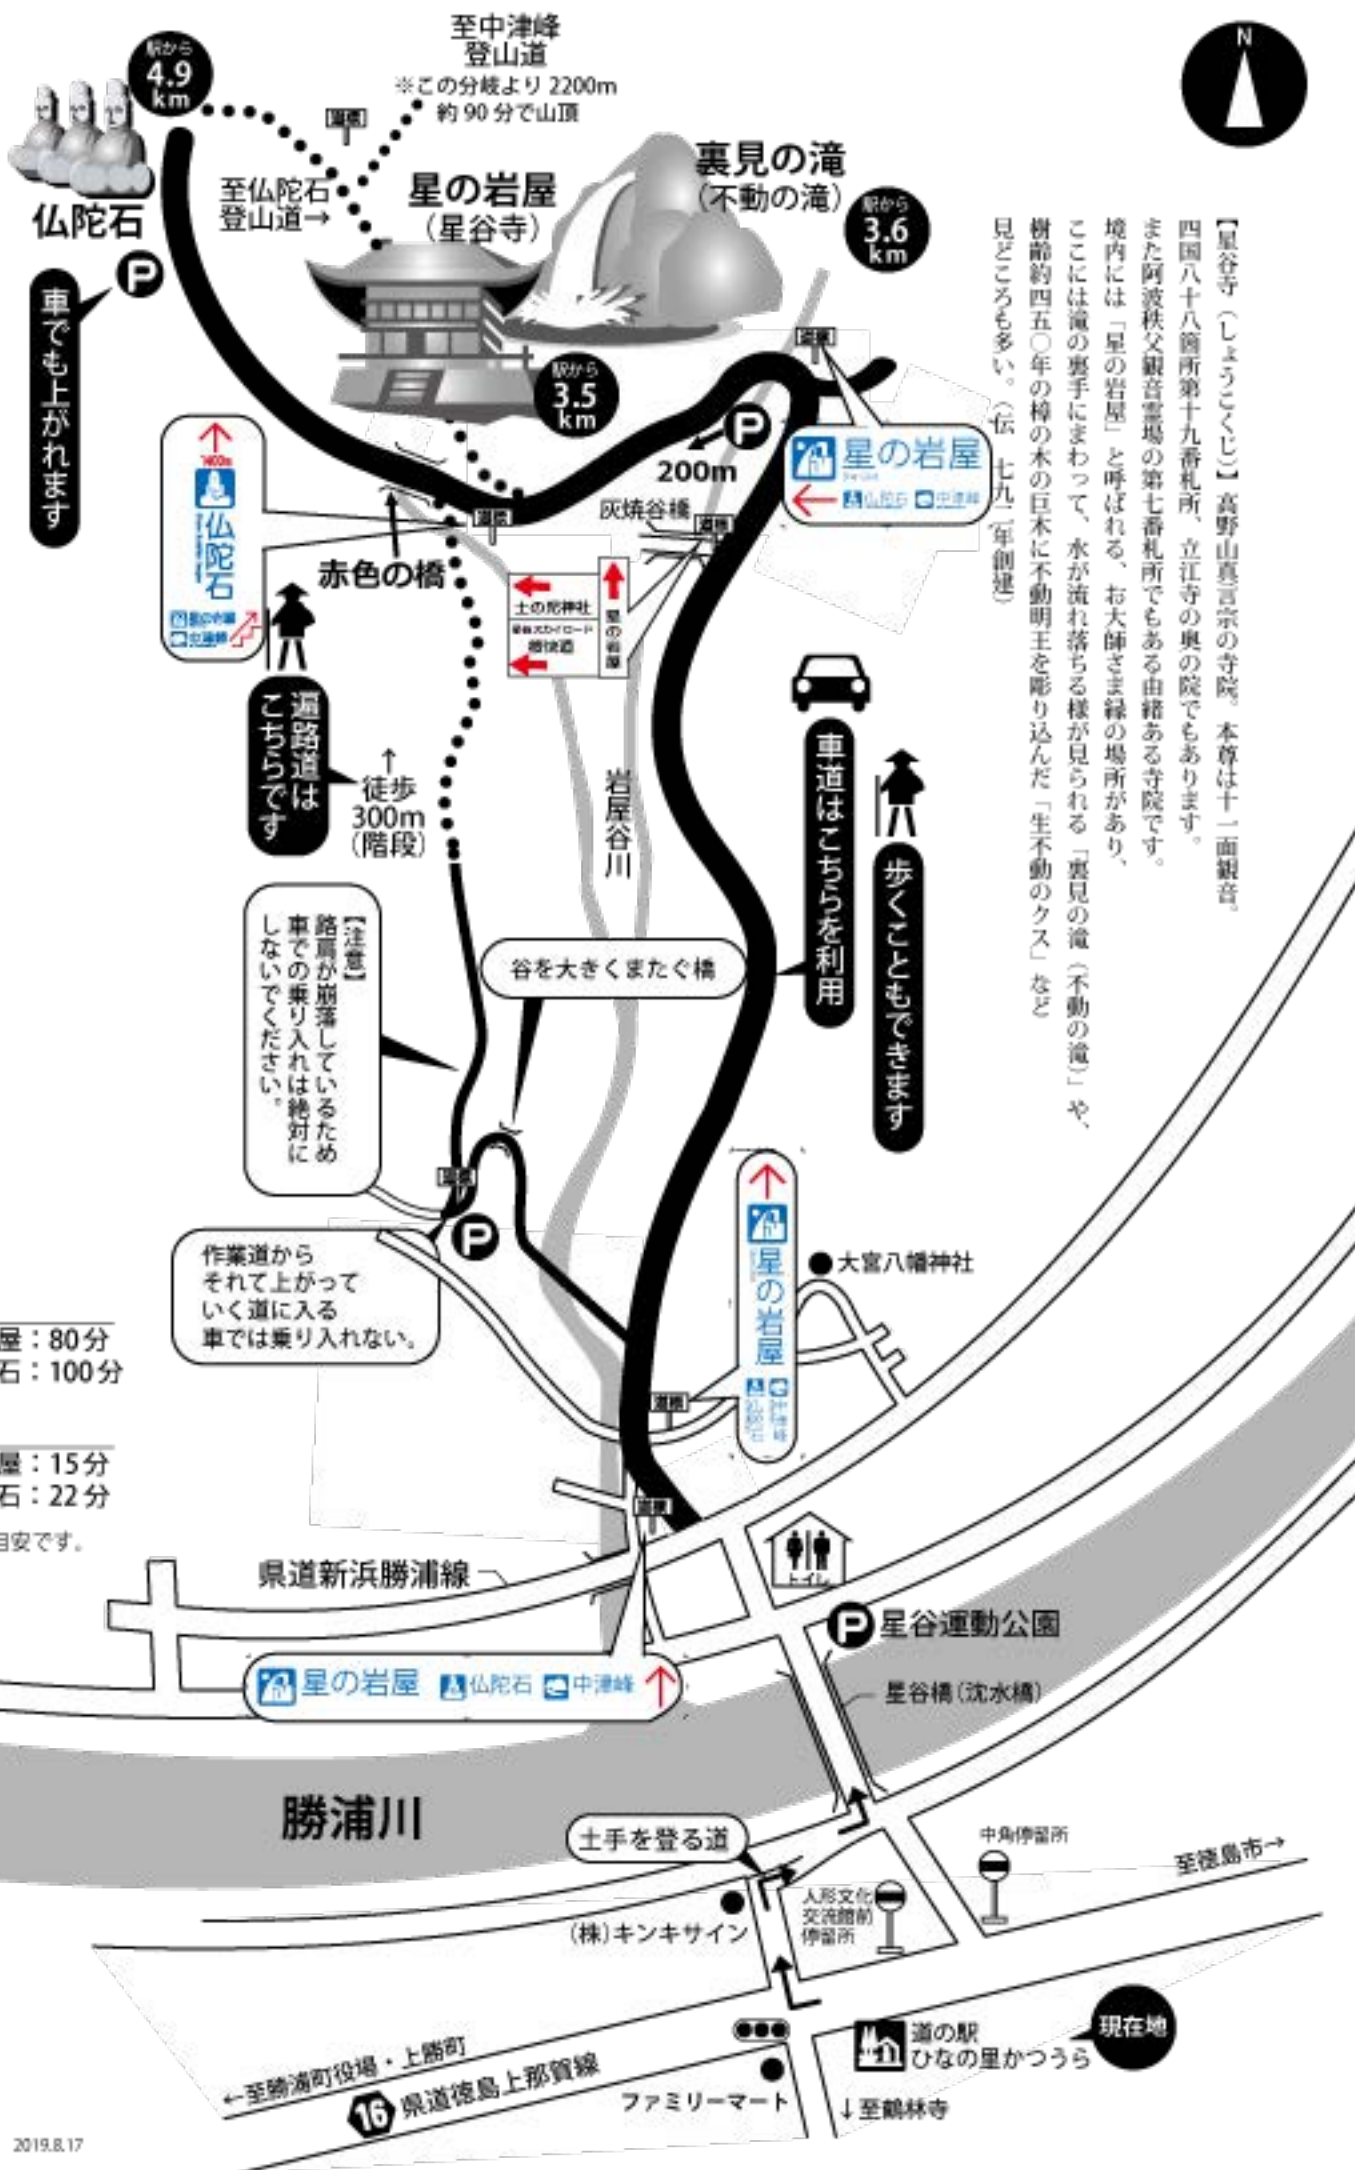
至中津峰
登山道
※この分岐より 2200m
約 90 分で山頂

N

駅から
4.9
km

仏陀石

至仏陀石
登山道→

星の岩屋
（星谷寺）

裏見の滝
（不動の滝）

駅から
3.6
km

【星谷寺（しょうこくじ）】高野山真言宗の寺院。本尊は十一面観音。四国八十八箇所第十九番札所、立江寺の奥の院でもあります。また阿波秩父観音霊場の第七番札所でもある由緒ある寺院です。境内には「星の岩屋」と呼ばれる、お大師さま縁の場所があり、ここには滝の裏手にまわって、水が流れ落ちる様が見られる「裏見の滝（不動の滝）」や、樹齢約四五〇年の樟の木の巨木に不動明王を彫り込んだ「生不動のクス」など見どころも多い。（伝 七九一年創建）

P
車でも上がれます

駅から
3.5
km

仏陀石

P
200m

星の岩屋
仏陀石 中津峰

灰焼谷橋

赤色の橋

土の苑神社
勝浦ガイドロード
勝快道

星の岩屋

遍路道はこちらです

↑
徒歩
300m
（階段）

岩屋谷川

車道はこちらを利用

歩くこともできます

【注意】
路肩が崩落しているため車での乗り入れは絶対にしないでください。

谷を大きくまたぐ橋

P

作業道から
それて上がって
いく道に入る
車では乗り入れない。

星の岩屋
仏陀石 中津峰

大宮八幡神社

屋：80分
石：100分

屋：15分
石：22分

目安です。

トイレ

県道新浜勝浦線

P 星谷運動公園

星の岩屋 仏陀石 中津峰

星谷橋（沈水橋）

勝浦川

土手を登る道

中角停留所

至徳島市→

（株）キンキサイン

人形文化
交流館前
停留所

←至勝浦町役場・上勝町

16 県道徳島上那賀線

ファミリーマート

道の駅
ひなの里かつうら

現在地

↓至鶴林寺

2019.8.17